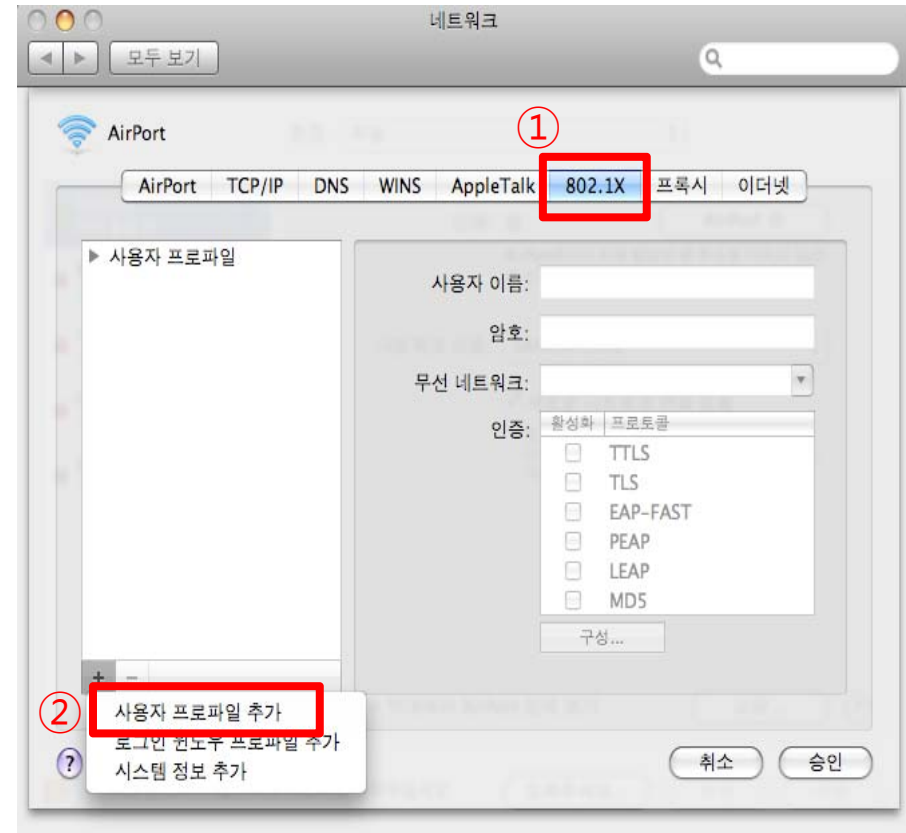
네트워크

모두 보기

AirPort

①

AirPort | TCP/IP | DNS | WINS | AppleTalk | 802.1X | 프록시 | 이더넷

▶ 사용자 프로파일

사용자 이름:

암호:

무선 네트워크:

인증:

| 활성화 | 프로토콜 |
|---|---|
| | TTLS |
| | TLS |
| | EAP-FAST |
| | PEAP |
| | LEAP |
| | MD5 |

구성...

+ −

②

사용자 프로파일 추가

로그인 윈도우 프로파일 추가

시스템 정보 추가

?

취소

승인